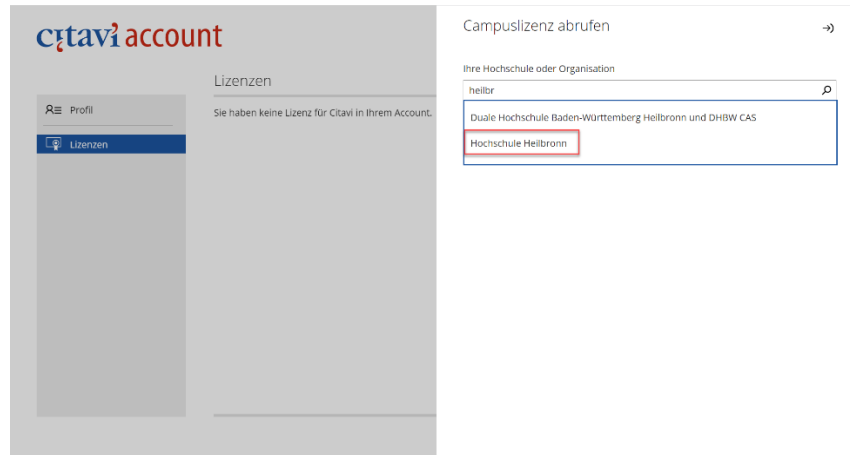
citavi account

Lizenzen

Profil

Lizenzen

Sie haben keine Lizenz für Citavi in Ihrem Account.

Campuslizenz abrufen

Ihre Hochschule oder Organisation

heilbr

Duale Hochschule Baden-Württemberg Heilbronn und DHBW CAS

Hochschule Heilbronn